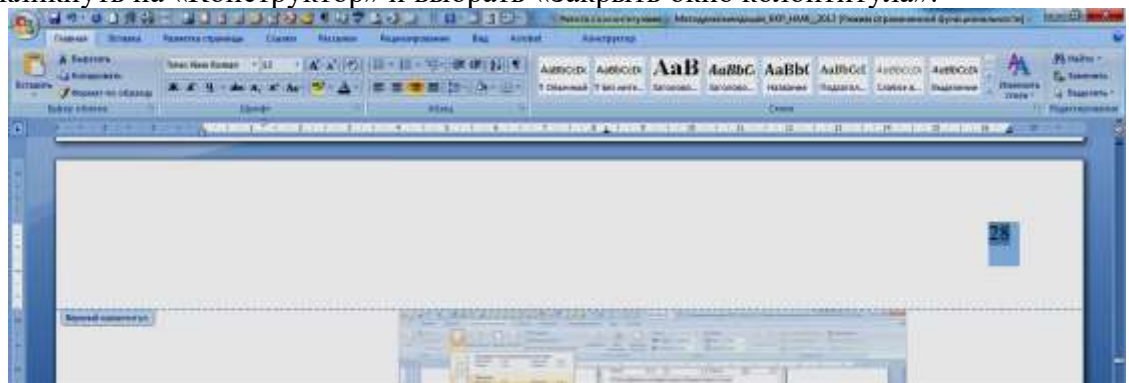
кликнуть на «Конструктор» и выбрать «Закрыть окно колонтитула».

Главная Вставка Разметка страницы Ссылки Рассылки Рецензирование Вид Acrobat Конструктор

Вставить Вырезать Копировать Формат по образцу Буфер обмена

Times New Roman 12 Шрифт

Абзац

AaBbCcDc AaBbCcDc AaB AaBbC AaBbC AaBbCcI AaBbCcDc AaBbCcDc

1 Обычный 1 Без инте... Заголово... Заголово... Название Подзагол... Слабое в... Выделение

Стили

Изменить стили

Найти Заменить Выделить

Редактирование

28

Верхний колонтитул